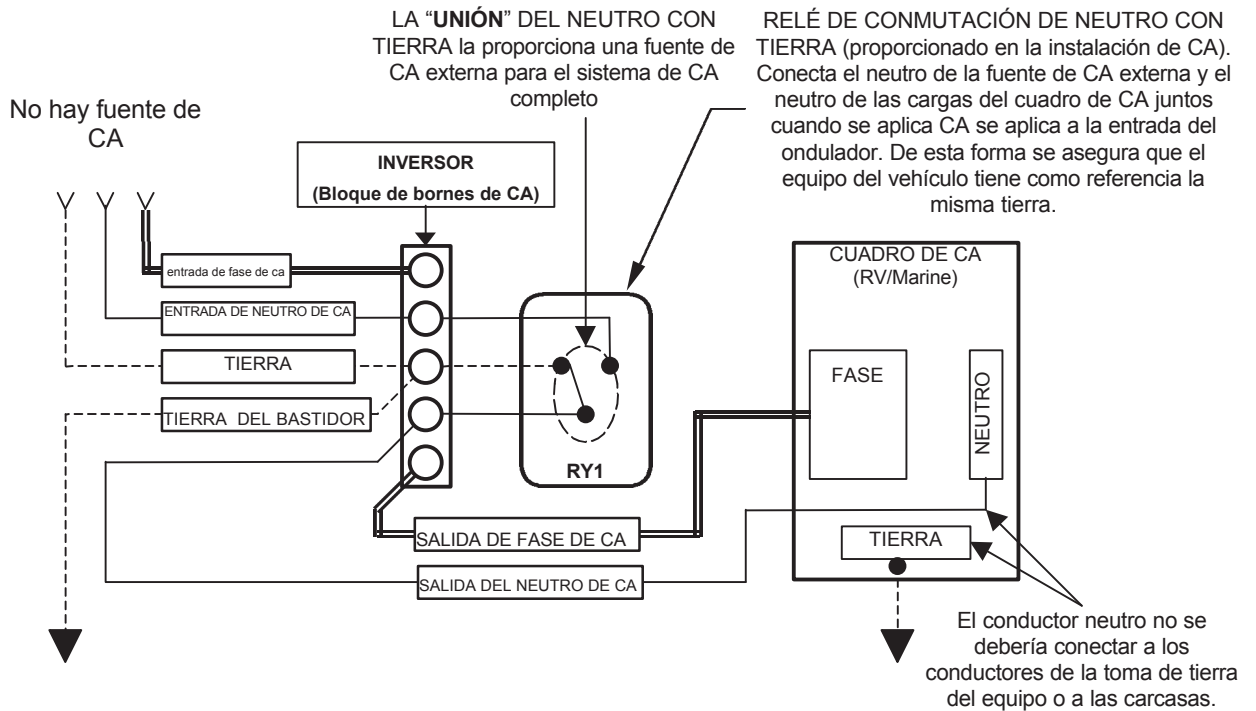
LA "**UNIÓN**" DEL NEUTRO CON TIERRA la proporciona una fuente de CA externa para el sistema de CA completo

RELÉ DE CONMUTACIÓN DE NEUTRO CON TIERRA (proporcionado en la instalación de CA). Conecta el neutro de la fuente de CA externa y el neutro de las cargas del cuadro de CA juntos cuando se aplica CA se aplica a la entrada del ondulador. De esta forma se asegura que el equipo del vehículo tiene como referencia la misma tierra.

No hay fuente de CA

**INVERSOR**
**(Bloque de bornes de CA)**

entrada de fase de ca

ENTRADA DE NEUTRO DE CA

TIERRA

TIERRA DEL BASTIDOR

**RY1**

CUADRO DE CA
(RV/Marine)

FASE

NEUTRO

TIERRA

SALIDA DE FASE DE CA

SALIDA DEL NEUTRO DE CA

El conductor neutro no se debería conectar a los conductores de la toma de tierra del equipo o a las carcasas.